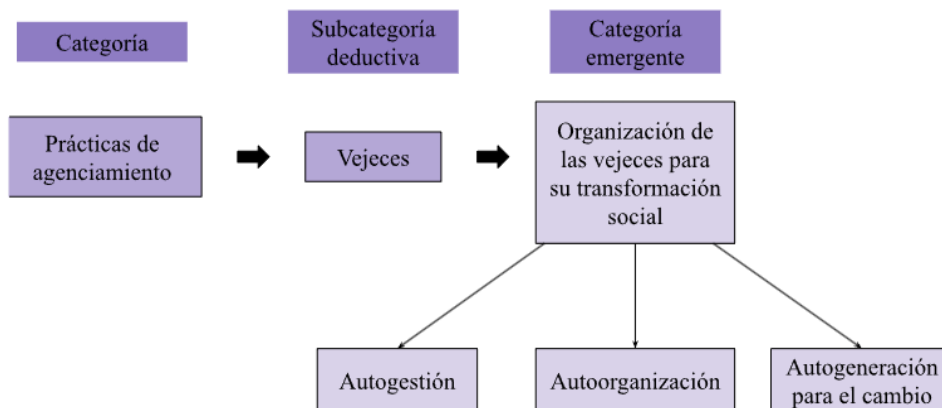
Categoría

Subcategoría deductiva

Categoría emergente

Prácticas de agenciamiento

Vejeces

Organización de las vejeces para su transformación social

Autogestión

Autoorganización

Autogeneración para el cambio